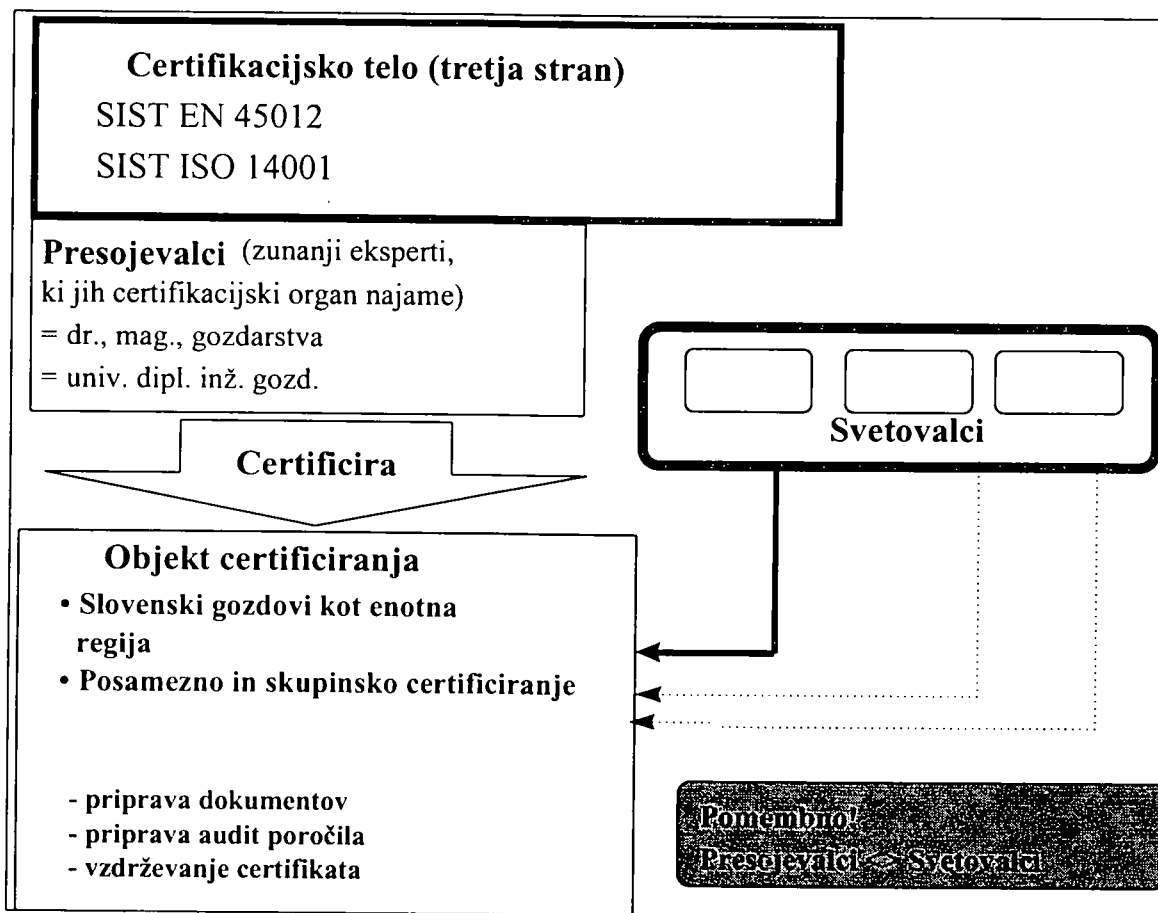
Certifikacijsko telo (tretja stran)
SIST EN 45012
SIST ISO 14001

Presojevalci (zunanji eksperti, ki jih certifikacijski organ najame)
= dr., mag., gozdarstva
= univ. dipl. inž. gozd.

Svetovalci

Certificira

Objekt certificiranja
• Slovenski gozdovi kot enotna regija
• Posamezno in skupinsko certificiranje

- priprava dokumentov
- priprava audit poročila
- vzdrževanje certifikata

Pomembno!
Presojevalci <> Svetovalci